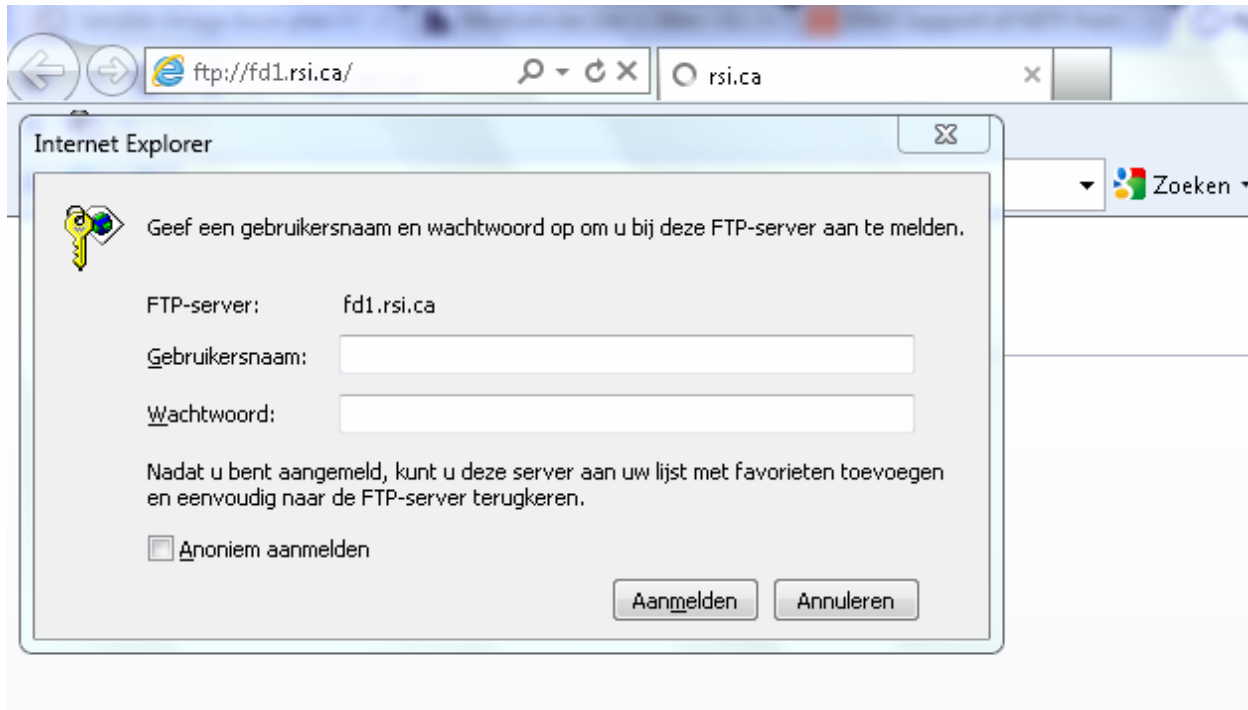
ftp://fd1.rsi.ca/

rsi.ca

Internet Explorer

Zoeken

Geef een gebruikersnaam en wachtwoord op om u bij deze FTP-server aan te melden.

FTP-server: fd1.rsi.ca

Gebruikersnaam:

Wachtwoord:

Nadat u bent aangemeld, kunt u deze server aan uw lijst met favorieten toevoegen en eenvoudig naar de FTP-server terugkeren.

Anoniem aanmelden

Aanmelden Annuleren